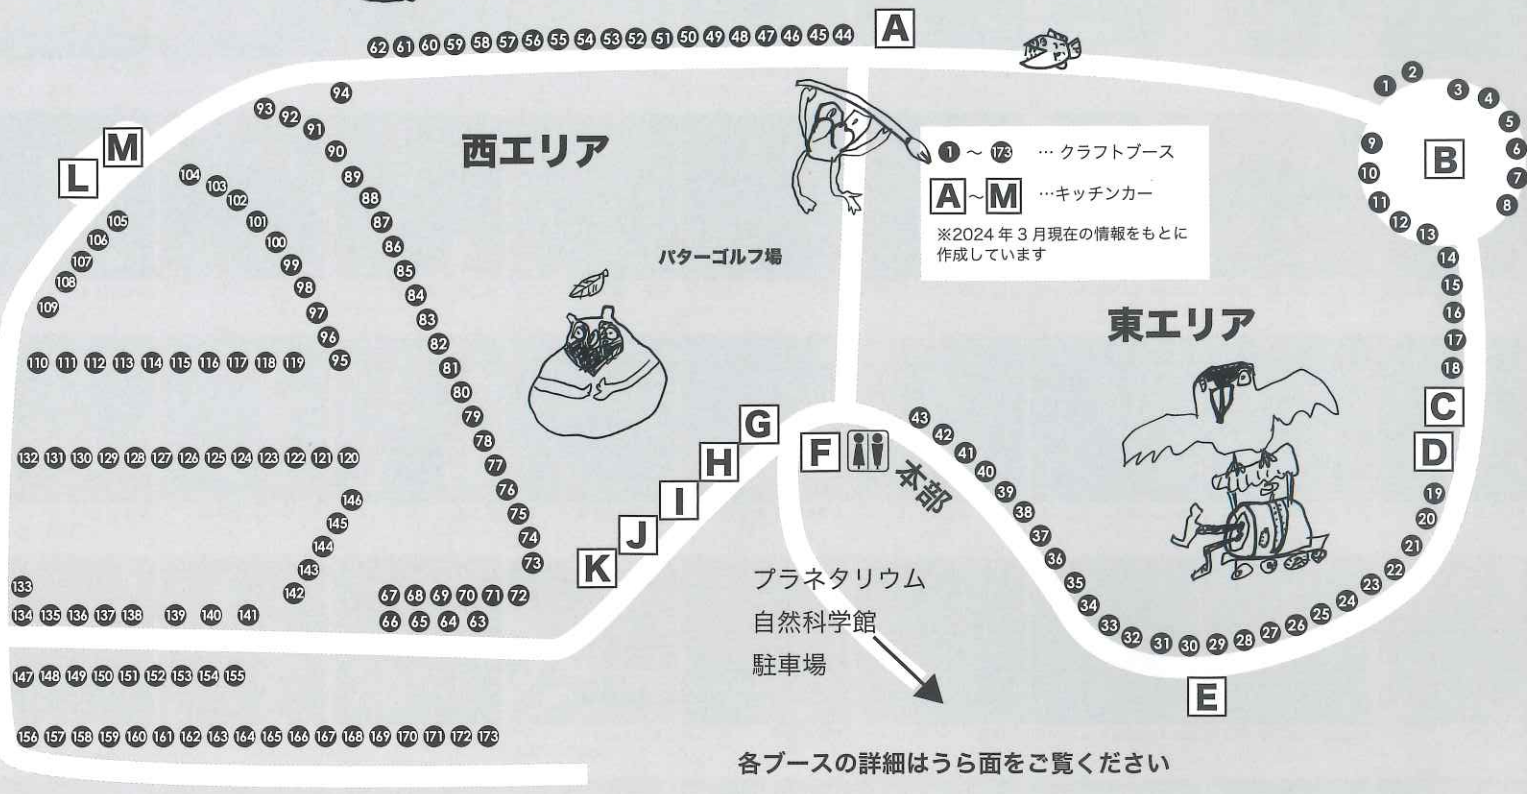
62 61 60 59 58 57 56 55 54 53 52 51 50 49 48 47 46 45 44 A

1 2 3 4 5 6 7 8 9 10 11 12 13 B

西エリア

M L

94 93 92 91 90 89 88 87 86 85 84 83 82 81 80 79 78 77 76 75 74 73

104 103 102 101 100 99 98 97 96 95

105 106 107 108 109

110 111 112 113 114 115 116 117 118 119

132 131 130 129 128 127 126 125 124 123 122 121 120

146 145 144 143 142

133

134 135 136 137 138 139 140 141

67 68 69 70 71 72

66 65 64 63

147 148 149 150 151 152 153 154 155

156 157 158 159 160 161 162 163 164 165 166 167 168 169 170 171 172 173

パターゴルフ場

G H I J K

1 ～ 173 … クラフトブース

A～M …キッチンカー

※2024年3月現在の情報をもとに作成しています

東エリア

14 15 16 17 18 C D 19 20 21 22 23 24 25 26 27 28 29 30 31 32 33 34 35 36 37 38 39 40 41 42 43

E

F 本部

プラネタリウム
自然科学館
駐車場

各ブースの詳細はうら面をご覧ください